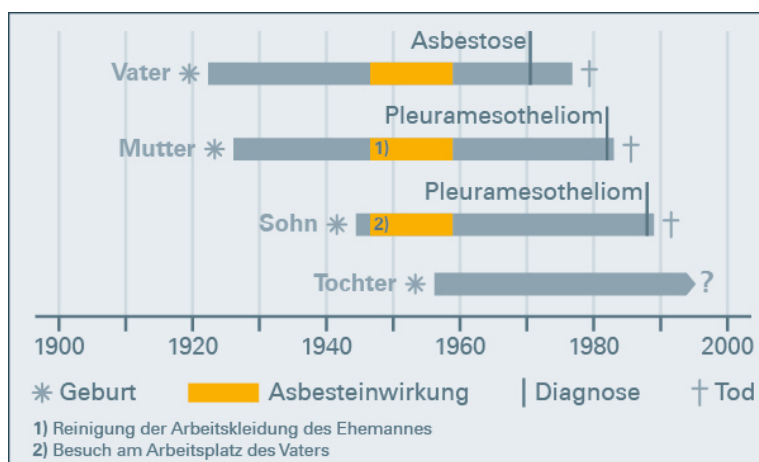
Asbestose

Vater ✳ †

Pleuramesotheliom

Mutter ✳ 1) †

Pleuramesotheliom

Sohn ✳ 2) †

Tochter ✳ ?

1900 1920 1940 1960 1980 2000

✳ Geburt Asbesteinwirkung | Diagnose † Tod

1) Reinigung der Arbeitskleidung des Ehemannes
2) Besuch am Arbeitsplatz des Vaters